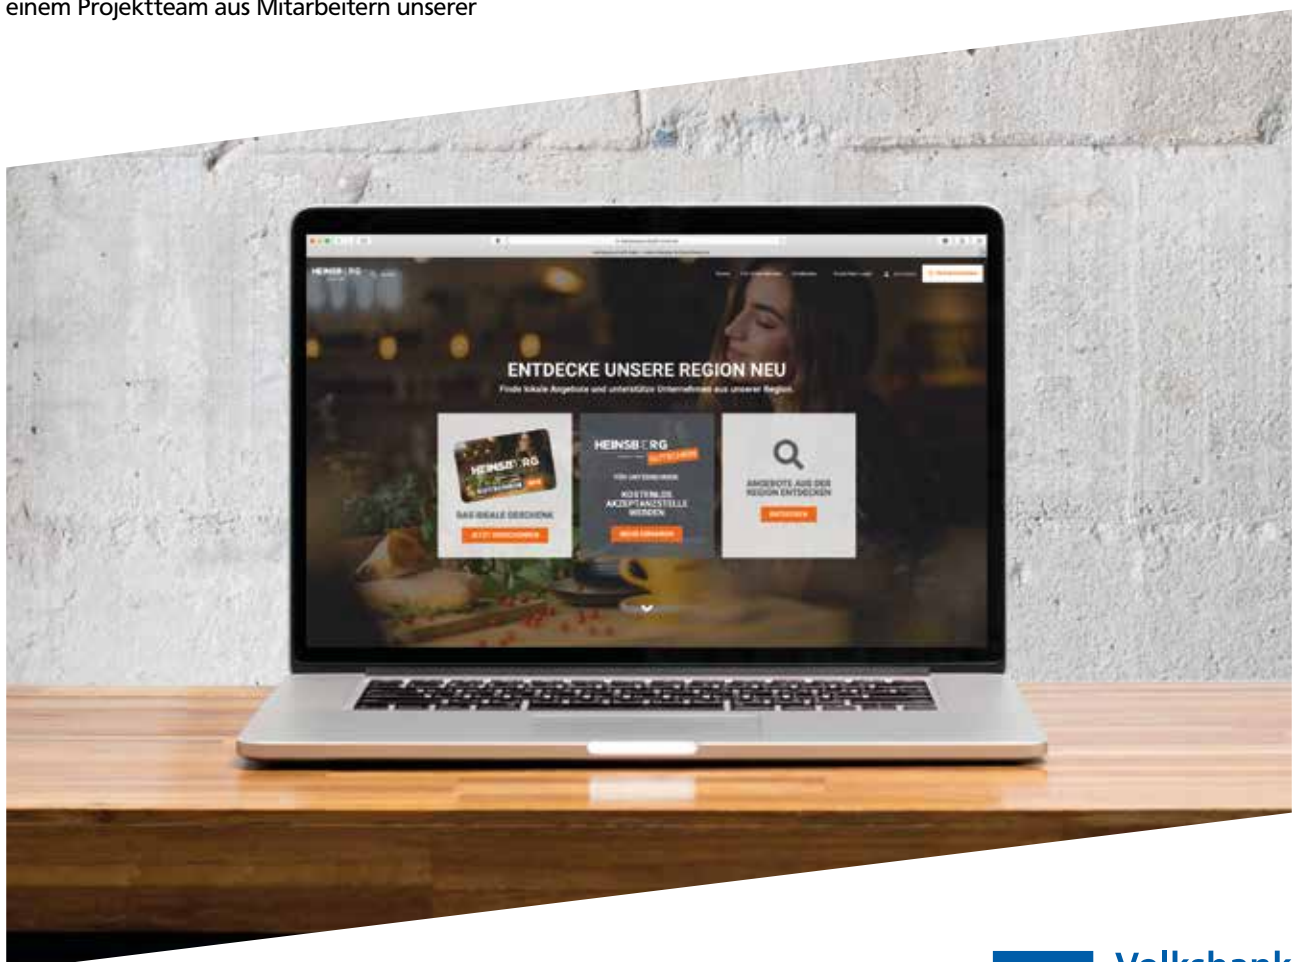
einem Projektteam aus Mitarbeitern unserer

HEINSBERG

ENTDECKE UNSERE REGION NEU

Finde lokale Angebote und unterstütze Unternehmen aus unserer Region.

HEINSBERG GUTSCHEIN

DAS IDEALE GESCHENK

JETZT VERSCHENKEN

HEINSBERG GUTSCHEIN

FÜR UNTERNEHMEN

KOSTENLOS AKZEPTANZSTELLE WERDEN

REGISTRIEREN

ANGEBOTE AUS DER REGION ENTDECKEN

ENTDECKEN

Volksbank